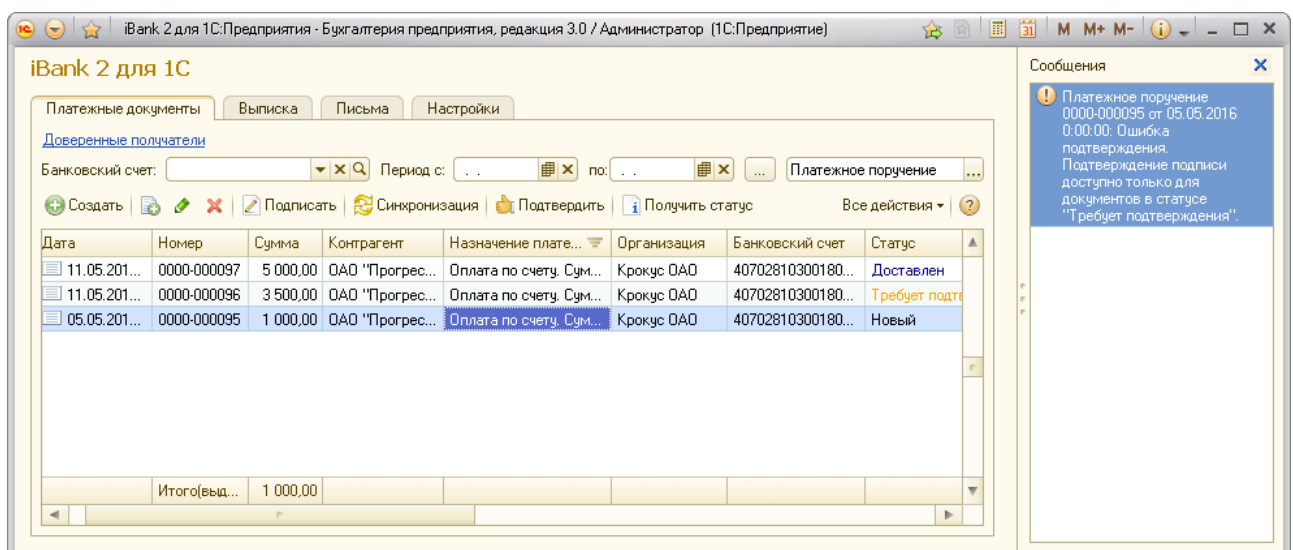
iBank 2 для 1С:Предприятия - Бухгалтерия предприятия, редакция 3.0 / Администратор (1С:Предприятие)

M M+ M-

iBank 2 для 1С

Платежные документы | Выписка | Письма | Настройки

Доверенные получатели

Банковский счет: Период с: . . по: . . ... Платежное поручение

Создать | Подписать | Синхронизация | Подтвердить | Получить статус | Все действия ▾

| Дата | Номер | Сумма | Контрагент | Назначение плате... | Организация | Банковский счет | Статус |
|---|---|---|---|---|---|---|---|
| 11.05.201... | 0000-000097 | 5 000,00 | ОАО "Прогрес... | Оплата по счету. Сум... | Крокус ОАО | 40702810300180... | Доставлен |
| 11.05.201... | 0000-000096 | 3 500,00 | ОАО "Прогрес... | Оплата по счету. Сум... | Крокус ОАО | 40702810300180... | Требует подтв |
| 05.05.201... | 0000-000095 | 1 000,00 | ОАО "Прогрес... | Оплата по счету. Сум... | Крокус ОАО | 40702810300180... | Новый |
| | Итого(выд... | 1 000,00 | | | | | |

Сообщения

Платежное поручение 0000-000095 от 05.05.2016 0:00:00: Ошибка подтверждения. Подтверждение подписи доступно только для документов в статусе "Требует подтверждения".